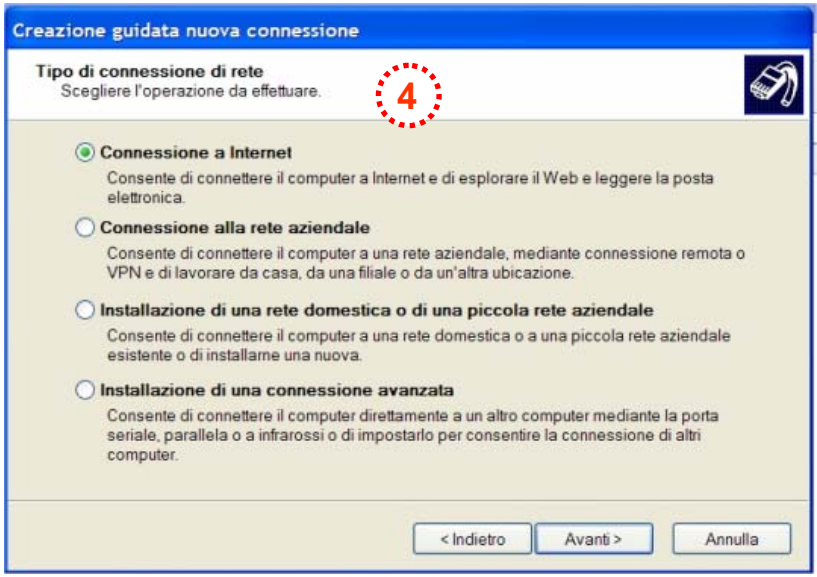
Creazione guidata nuova connessione

Tipo di connessione di rete
Scegliere l'operazione da effettuare.

4

Connessione a Internet
Consente di connettere il computer a Internet e di esplorare il Web e leggere la posta elettronica.

Connessione alla rete aziendale
Consente di connettere il computer a una rete aziendale, mediante connessione remota o VPN e di lavorare da casa, da una filiale o da un'altra ubicazione.

Installazione di una rete domestica o di una piccola rete aziendale
Consente di connettere il computer a una rete domestica o a una piccola rete aziendale esistente o di installarne una nuova.

Installazione di una connessione avanzata
Consente di connettere il computer direttamente a un altro computer mediante la porta seriale, parallela o a infrarossi o di impostarlo per consentire la connessione di altri computer.

< Indietro | Avanti > | Annulla